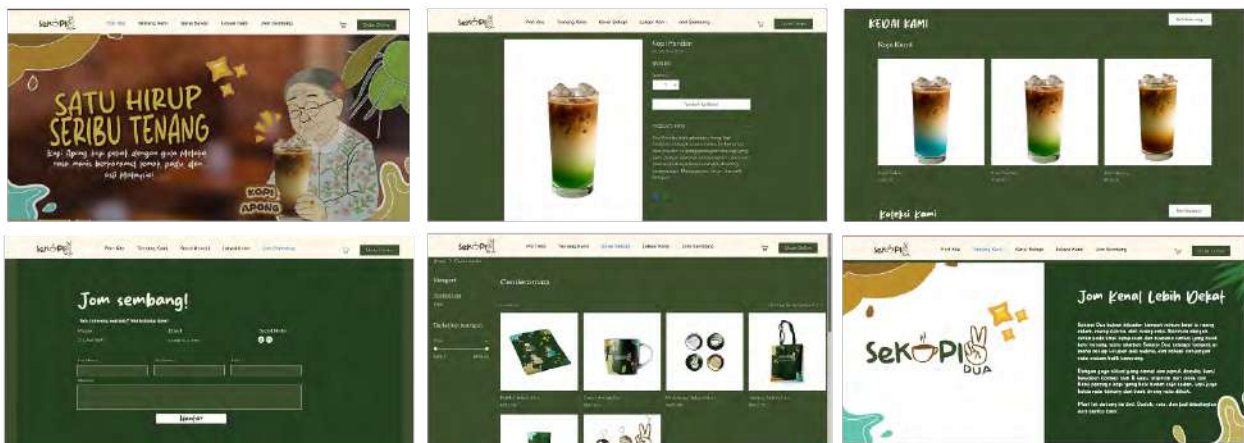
SeKOPI2

Order Online

SATU HIRUP SERIBU TENANG

Kopi Apong kopi panas dengan gula Melaka rasa manis berkaramel lemak padu dan asli Malaysia!

KOPI APONG

SeKOPI2

Kopi Pandan

Tambah ke Troli

KEDAI KAMI

Kopi Kayu

Koleksi Kami

SeKOPI2

Jom sembang!

Hantar

SeKOPI2

Cenderamata

SeKOPI2

SeKOPI2 DUA

Jom Kenal Lebih Dekat